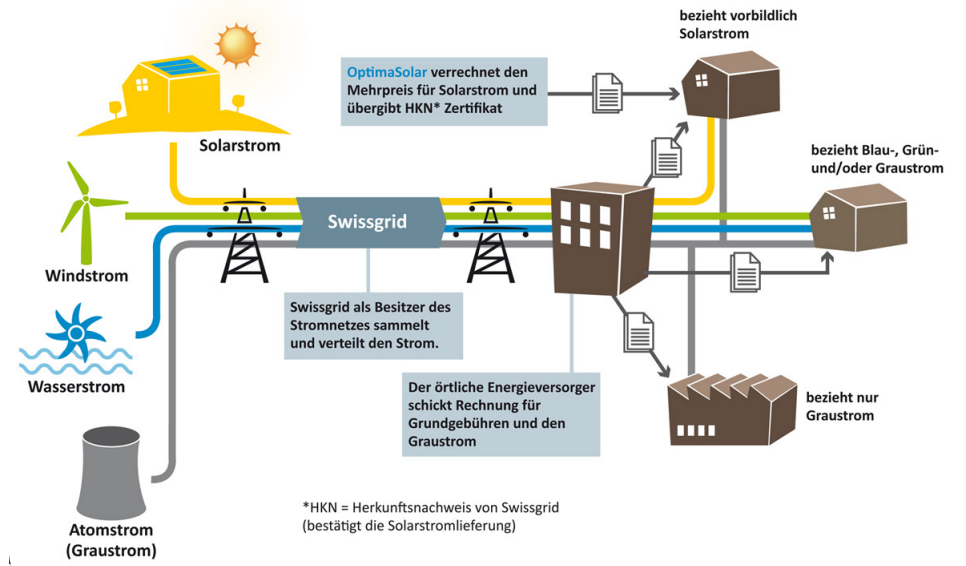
Solarstrom

OptimaSolar verrechnet den Mehrpreis für Solarstrom und übergibt HKN* Zertifikat

bezieht vorbildlich Solarstrom

bezieht Blau-, Grün- und/oder Graustrom

Windstrom

Swissgrid

Swissgrid als Besitzer des Stromnetzes sammelt und verteilt den Strom.

Wasserstrom

Der örtliche Energieversorger schickt Rechnung für Grundgebühren und den Graustrom

bezieht nur Graustrom

Atomstrom (Graustrom)

*HKN = Herkunftsnachweis von Swissgrid (bestätigt die Solarstromlieferung)